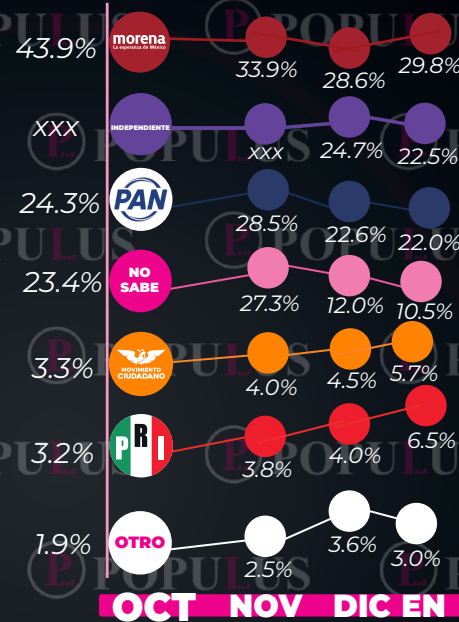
43.9%
morena
La esperanza de México
33.9%
28.6%
29.8%

XXX
INDEPENDIENTE
XXX
24.7%
22.5%

24.3%
PAN
28.5%
22.6%
22.0%

23.4%
NO SABE
27.3%
12.0%
10.5%

3.3%
MOVIMIENTO CIUDADANO
4.0%
4.5%
5.7%

3.2%
PRI
3.8%
4.0%
6.5%

1.9%
OTRO
2.5%
3.6%
3.0%

OCT NOV DIC EN

POPULUS